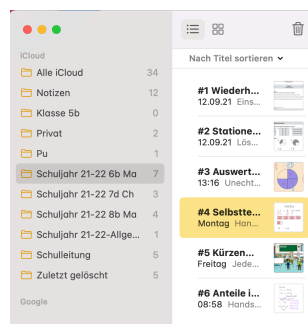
iCloud

Alle iCloud 34
Notizen 12
Klasse 5b 0
Privat 2
Pu 1
Schuljahr 21-22 6b Ma 7
Schuljahr 21-22 7d Ch 3
Schuljahr 21-22 8b Ma 4
Schuljahr 21-22-Allge... 1
Schulleitung 5
Zuletzt gelöscht 5

Google

Nach Titel sortieren

#1 Wiederh...
12.09.21 Ohne...

#2 Statione...
12.09.21 Lös...

#3 Auswert...
13:16 Unecht...

#4 Selbstte...
Montag Hand...

#5 Kürzen...
Freitag Jede...

#6 Anteile i...
08:58 Hands...